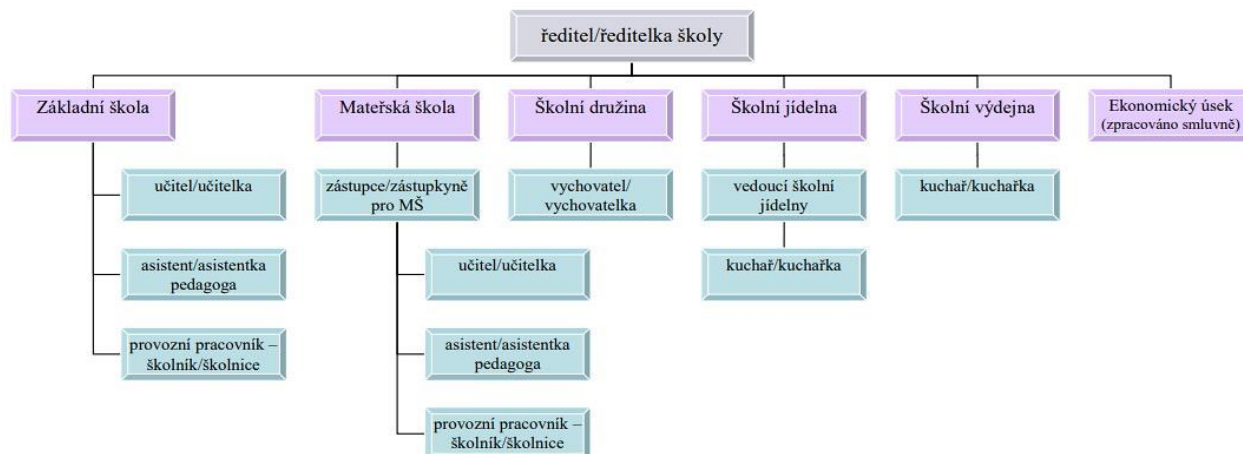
ředitel/ředitelka školy

Základní škola

učitel/učitelka

asistent/asistentka pedagoga

provozní pracovník – školník/školnice

Mateřská škola

zástupce/zástupkyně pro MŠ

učitel/učitelka

asistent/asistentka pedagoga

provozní pracovník – školník/školnice

Školní družina

vychovatel/ vychovatelka

Školní jídelna

vedoucí školní jídelny

kuchař/kuchařka

Školní výdejna

kuchař/kuchařka

Ekonomický úsek (zpracováno smluvně)